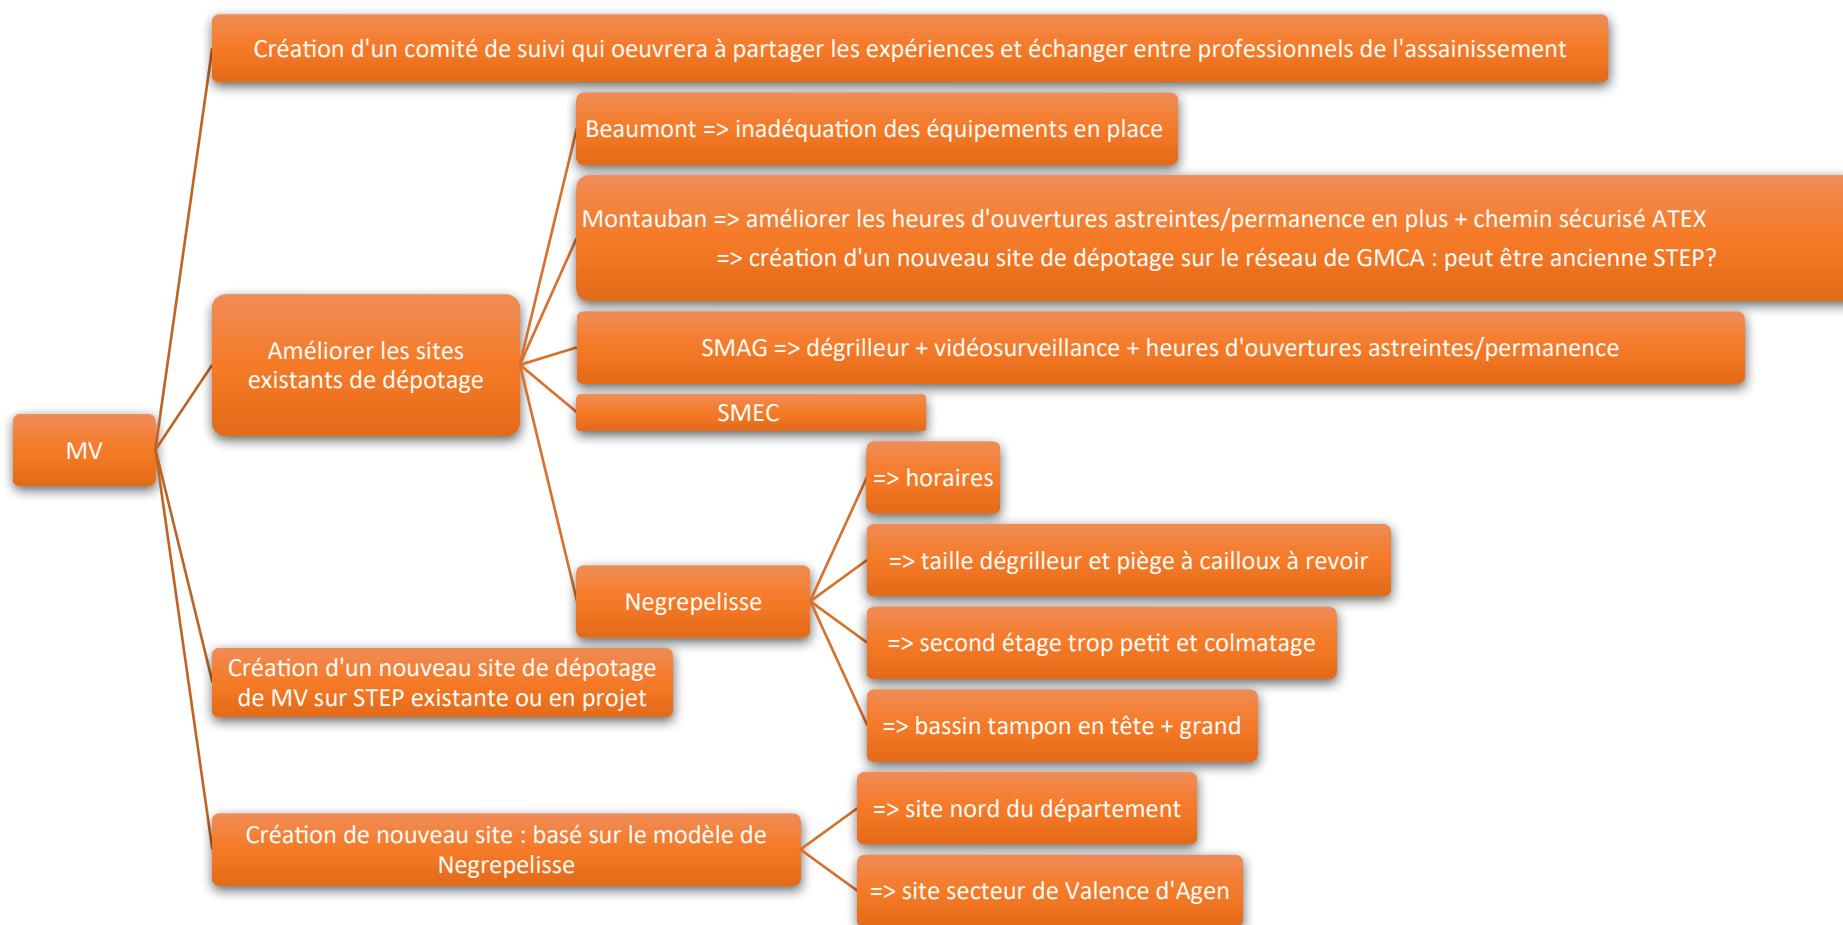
MV

Création d'un comité de suivi qui oeuvrera à partager les expériences et échanger entre professionnels de l'assainissement

Améliorer les sites existants de dépotage

Beaumont => inadéquation des équipements en place

Montauban => améliorer les heures d'ouvertures astreintes/permanence en plus + chemin sécurisé ATEX
=> création d'un nouveau site de dépotage sur le réseau de GMCA : peut être ancienne STEP?

SMAG => dégrilleur + vidéosurveillance + heures d'ouvertures astreintes/permanence

SMEC

Negrepelisse

=> horaires

=> taille dégrilleur et piège à cailloux à revoir

=> second étage trop petit et colmatage

=> bassin tampon en tête + grand

Création d'un nouveau site de dépotage de MV sur STEP existante ou en projet

Création de nouveau site : basé sur le modèle de Negrepelisse

=> site nord du département

=> site secteur de Valence d'Agen